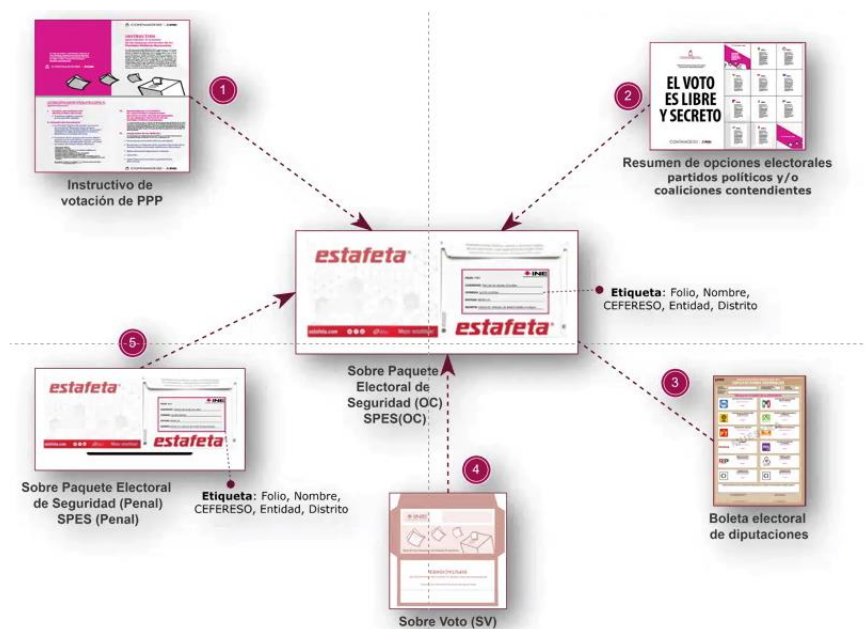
1

Instructivo de votación de PPP

2

EL VOTO ES LIBRE Y SECRETO

Resumen de opciones electorales partidos políticos y/o coaliciones contendientes

estafeta

INE

estafeta

Etiqueta: Folio, Nombre, CEFERESO, Entidad, Distrito

5

estafeta

INE

estafeta

Sobre Paquete Electoral de Seguridad (OC) SPES(OC)

3

Sobre Paquete Electoral de Seguridad (Penal) SPES (Penal)

Etiqueta: Folio, Nombre, CEFERESO, Entidad, Distrito

4

Boleta electoral de diputaciones

Sobre Voto (SV)